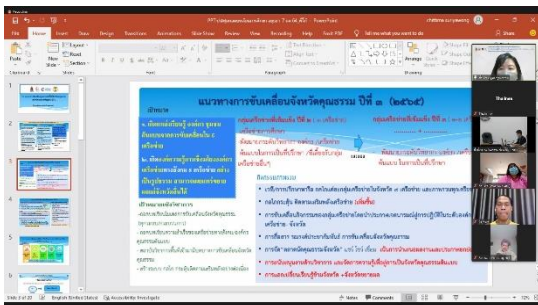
File Home Insert Draw Design Transitions Animations Slide Show Review View Recording Help Foxit PDF Tell me what you want to do Share

แนวทางการขับเคลื่อนจังหวัดคุณธรรม ปีที่ ๓ (๒๕๖๕)

เป้าหมาย

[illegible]

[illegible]

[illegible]

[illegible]

Slide 3 of 20 English (United States) Accessibility: Investigate Notes Comments 52%